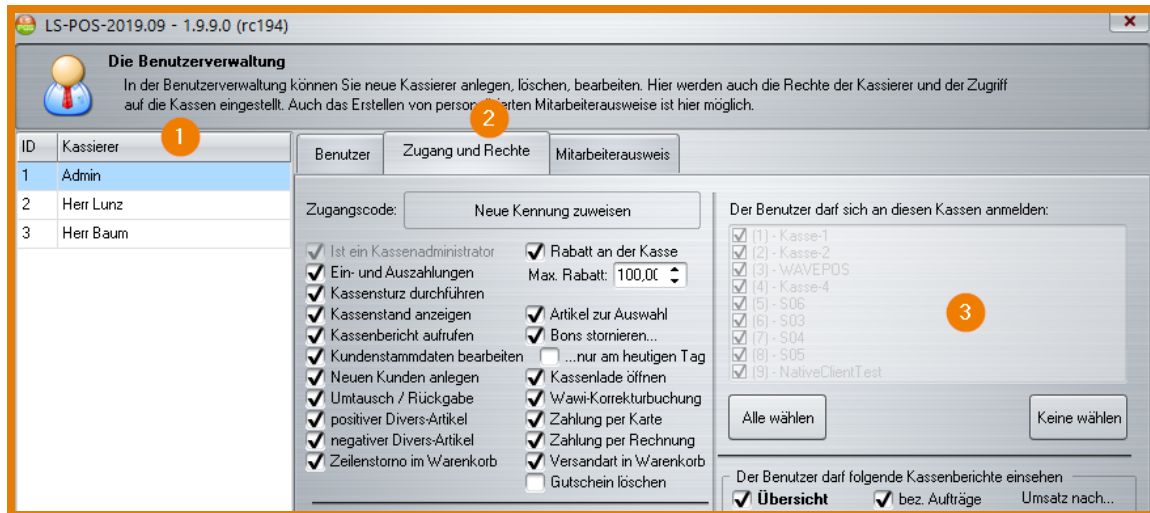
LS-POS-2019.09 - 1.9.9.0 (rc194)

Die Benutzerverwaltung

In der Benutzerverwaltung können Sie neue Kassierer anlegen, löschen, bearbeiten. Hier werden auch die Rechte der Kassierer und der Zugriff auf die Kassen eingestellt. Auch das Erstellen von perso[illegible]rten Mitarbeiterausweise ist hier möglich.

1

2

| ID | Kassierer |
|---|---|
| 1 | Admin |
| 2 | Herr Lunz |
| 3 | Herr Baum |

Benutzer | Zugang und Rechte | Mitarbeiterausweis

Zugangscode: Neue Kennung zuweisen

Ist ein Kassenadministrator
Ein- und Auszahlungen
Kassensturz durchführen
Kassenstand anzeigen
Kassenbericht aufrufen
Kundenstammdaten bearbeiten
Neuen Kunden anlegen
Umtausch / Rückgabe
positiver Divers-Artikel
negativer Divers-Artikel
Zeilenstorno im Warenkorb

Rabatt an der Kasse
Max. Rabatt: 100,0(
Artikel zur Auswahl
Bons stornieren...
...nur am heutigen Tag
Kassenlade öffnen
Wawi-Korrekturbuchung
Zahlung per Karte
Zahlung per Rechnung
Versandart in Warenkorb
Gutschein löschen

Der Benutzer darf sich an diesen Kassen anmelden:
[1] - Kasse-1
[2] - Kasse-2
[3] - WAVEPOS
[4] - Kasse-4
[5] - S06
[6] - S03
[7] - S04
[8] - S05
[9] - NativeClientTest

3

Alle wählen
Keine wählen

Der Benutzer darf folgende Kassenberichte einsehen
Übersicht
bez. Aufträge
Umsatz nach...